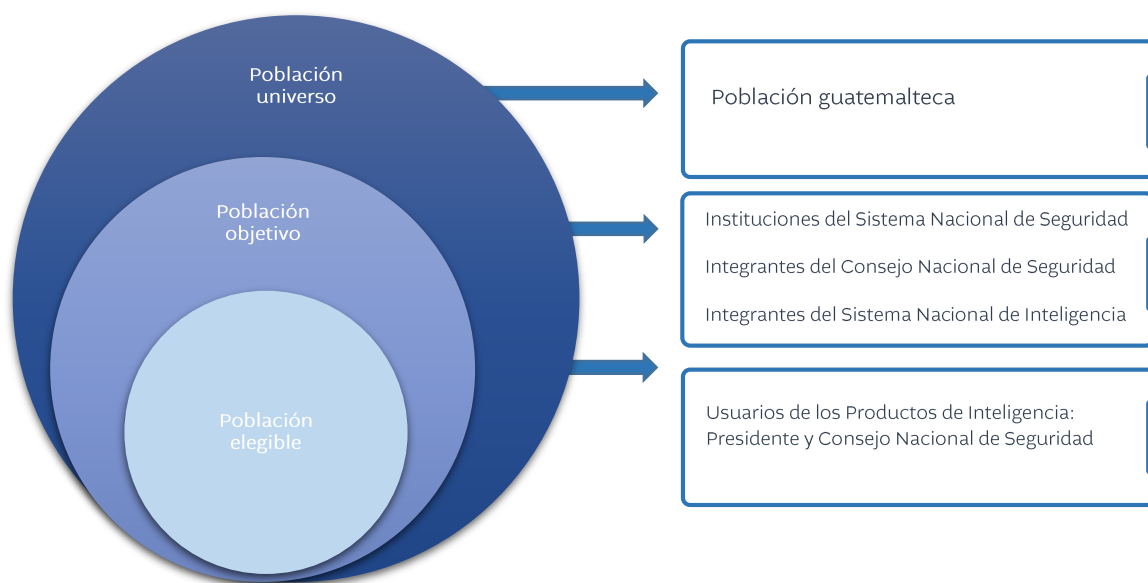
Población universo

Población objetivo

Población elegible

Población guatemalteca

Instituciones del Sistema Nacional de Seguridad

Integrantes del Consejo Nacional de Seguridad

Integrantes del Sistema Nacional de Inteligencia

Usuarios de los Productos de Inteligencia: Presidente y Consejo Nacional de Seguridad